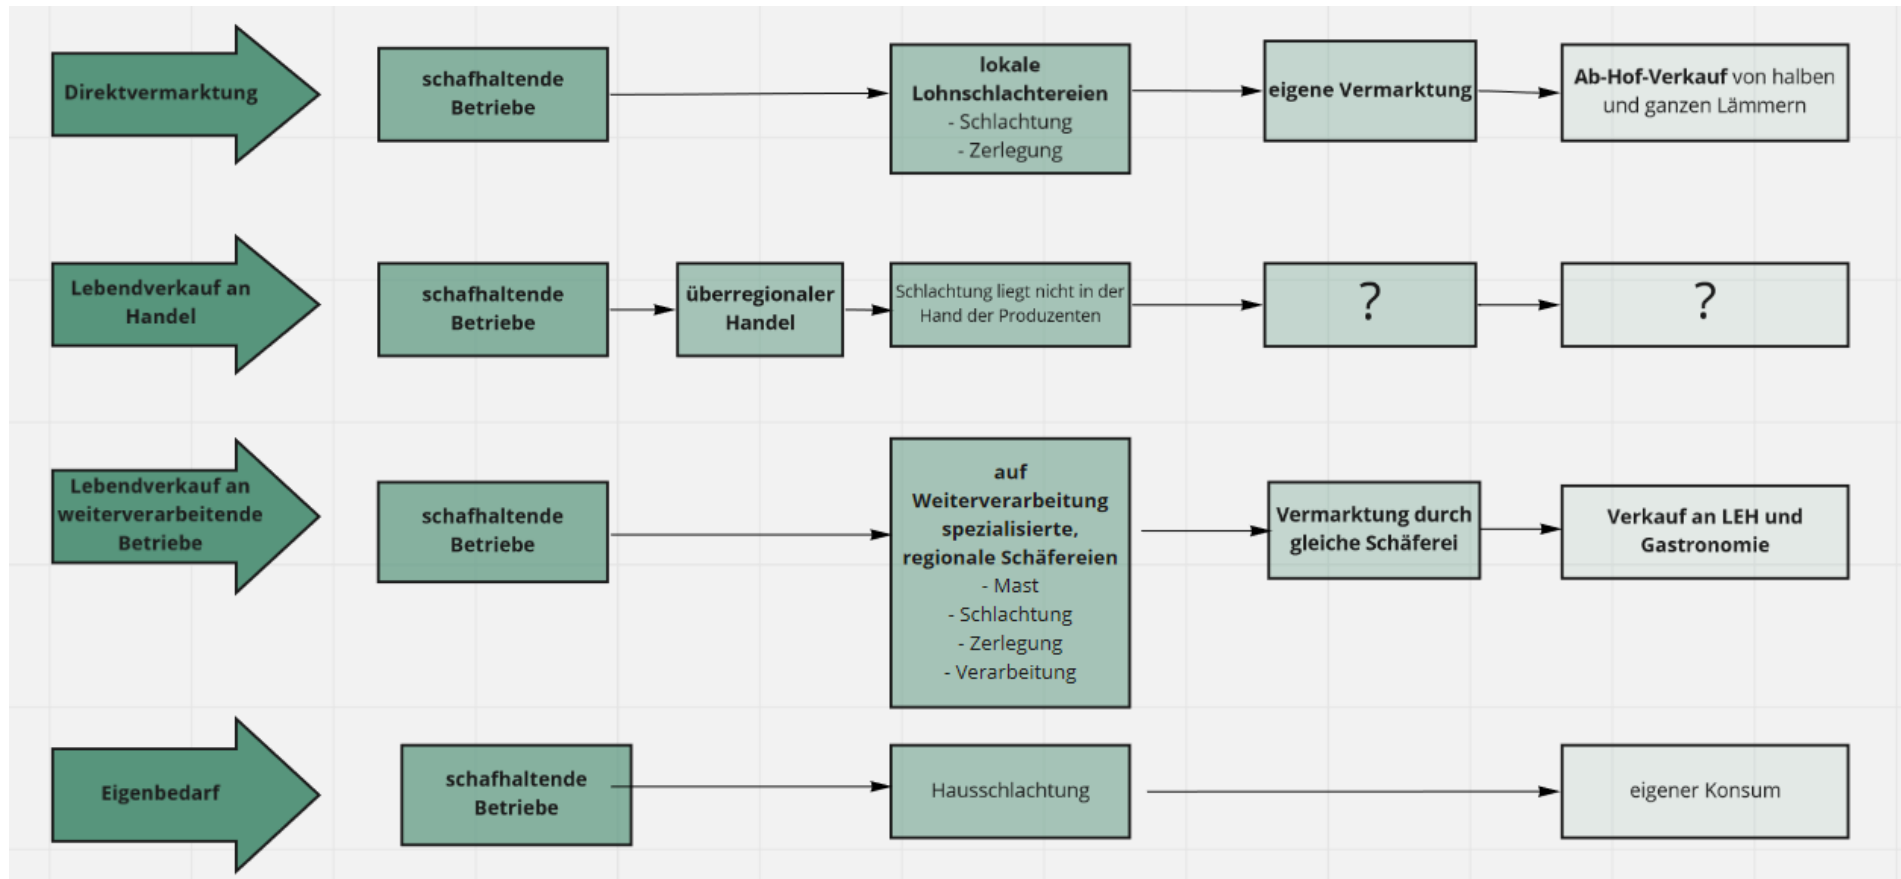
Direktvermarktung

schafhaltende Betriebe

lokale Lohnschlachtereien
- Schlachtung
- Zerlegung

eigene Vermarktung

Ab-Hof-Verkauf von halben und ganzen Lämmern

Lebendverkauf an Handel

schafhaltende Betriebe

überregionaler Handel

Schlachtung liegt nicht in der Hand der Produzenten

?

?

Lebendverkauf an weiterverarbeitende Betriebe

schafhaltende Betriebe

auf Weiterverarbeitung spezialisierte, regionale Schäfereien
- Mast
- Schlachtung
- Zerlegung
- Verarbeitung

Vermarktung durch gleiche Schäferei

Verkauf an LEH und Gastronomie

Eigenbedarf

schafhaltende Betriebe

Hausschlachtung

eigener Konsum